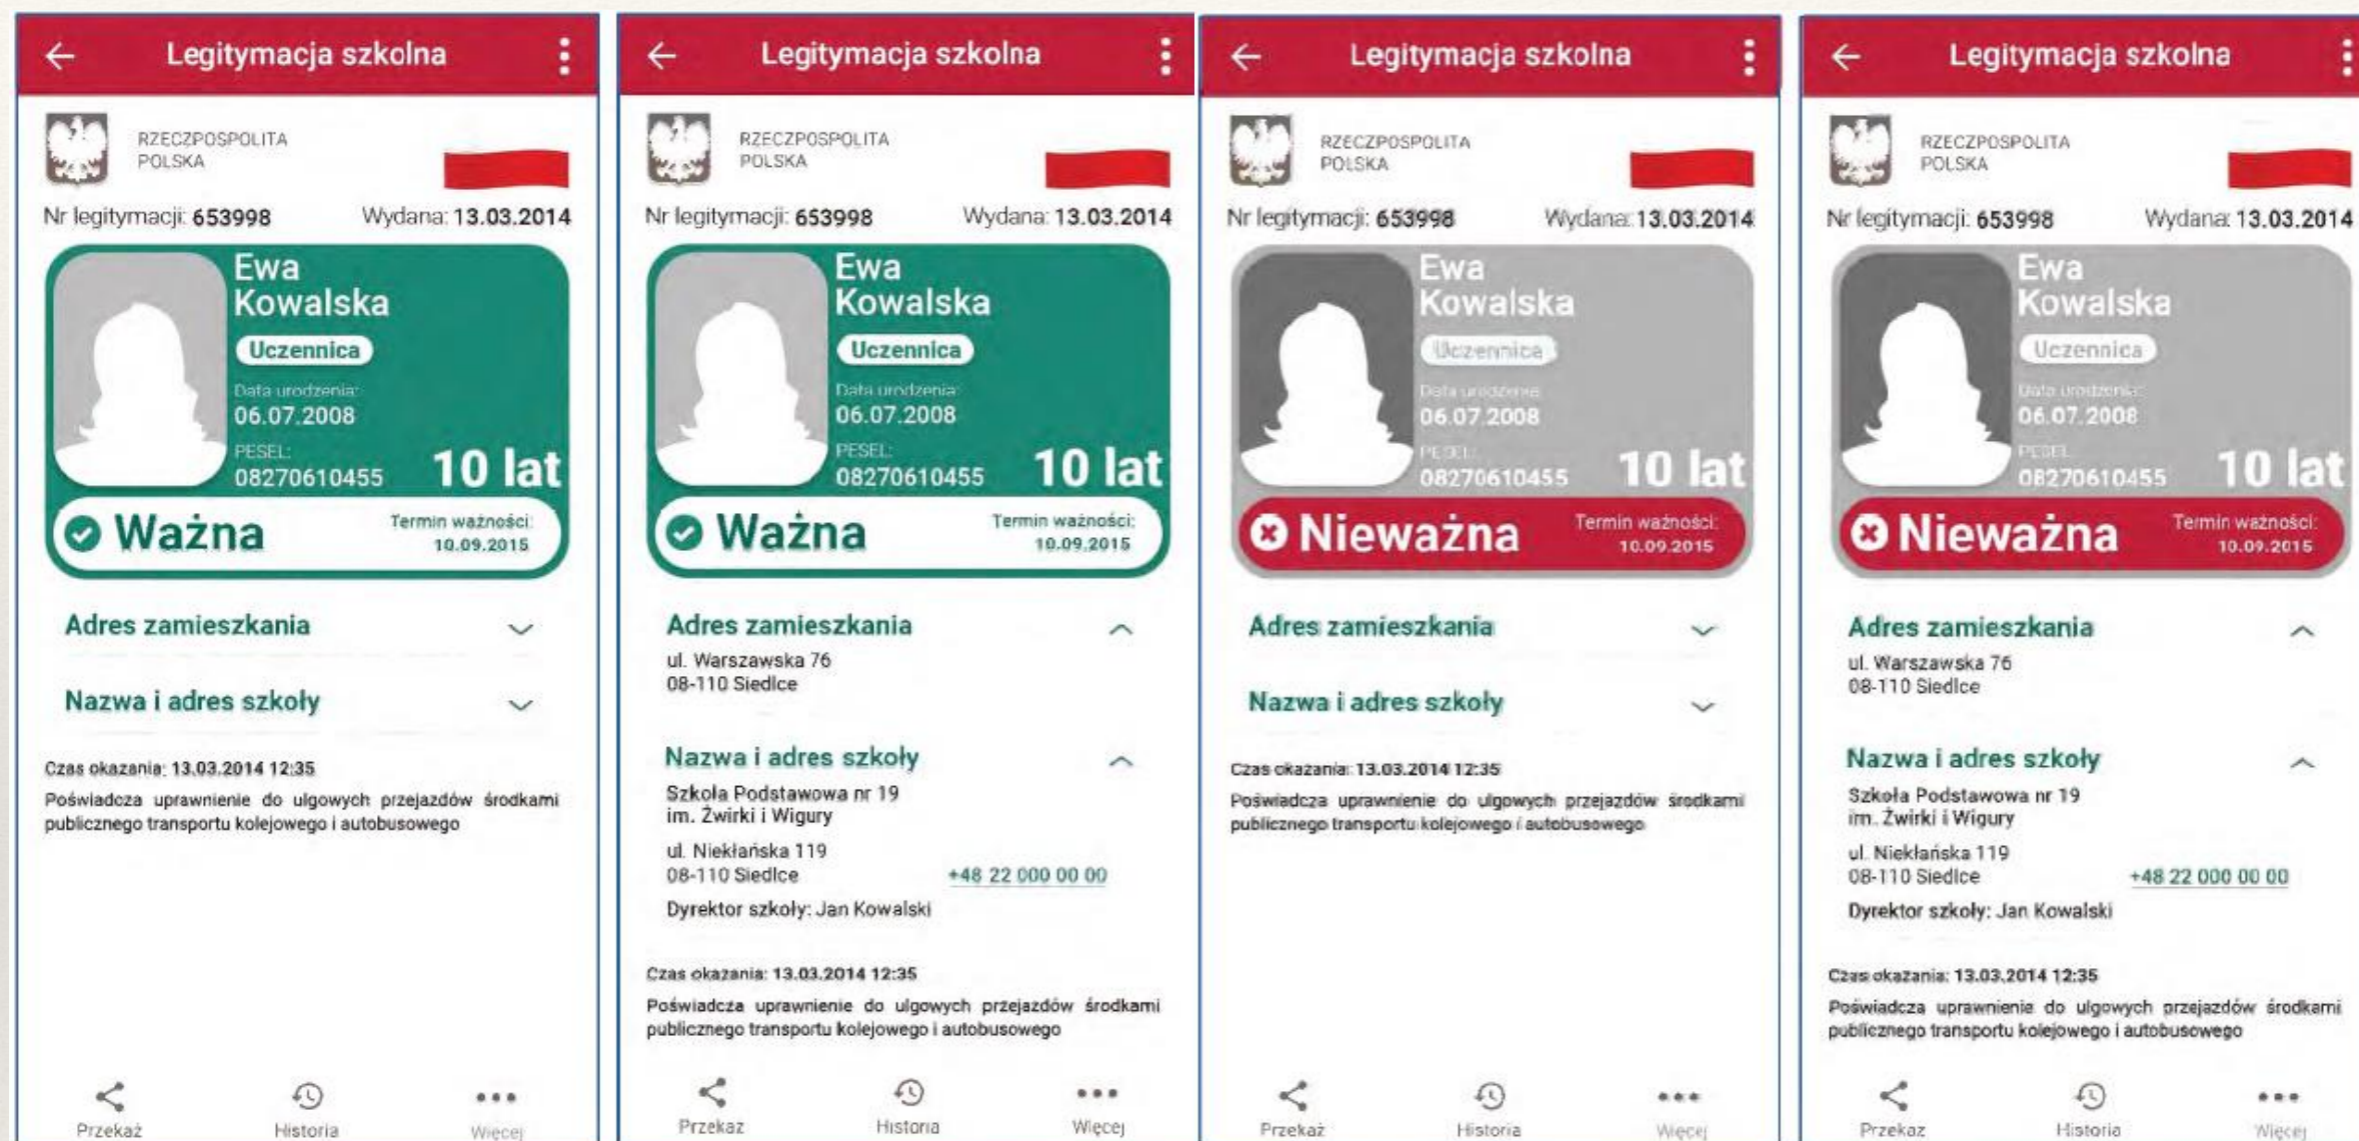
Legitymacja szkolna

RZECZPOSPOLITA POLSKA

Nr legitymacji: 653998 Wydana: 13.03.2014

Ewa Kowalska

Uczennica

Data urodzenia: 06.07.2008

PESEL: 08270610455

10 lat

Ważna

Termin ważności: 10.09.2015

Adres zamieszkania

Nazwa i adres szkoły

Czas okazania: 13.03.2014 12:35

Poświadcza uprawnienie do ulgowych przejazdów środkami publicznego transportu kolejowego i autobusowego

Przekaż Historia Więcej

Legitymacja szkolna

RZECZPOSPOLITA POLSKA

Nr legitymacji: 653998 Wydana: 13.03.2014

Ewa Kowalska

Uczennica

Data urodzenia: 06.07.2008

PESEL: 08270610455

10 lat

Ważna

Termin ważności: 10.09.2015

Adres zamieszkania

ul. Warszawska 76
08-110 Siedlce

Nazwa i adres szkoły

Szkoła Podstawowa nr 19
im. Żwirki i Wigury

ul. Niekłańska 119
08-110 Siedlce

+48 22 000 00 00

Dyrektor szkoły: Jan Kowalski

Czas okazania: 13.03.2014 12:35

Poświadcza uprawnienie do ulgowych przejazdów środkami publicznego transportu kolejowego i autobusowego

Przekaż Historia Więcej

Legitymacja szkolna

RZECZPOSPOLITA POLSKA

Nr legitymacji: 653998 Wydana: 13.03.2014

Ewa Kowalska

Uczennica

Data urodzenia: 06.07.2008

PESEL: 08270610455

10 lat

Nieważna

Termin ważności: 10.09.2015

Adres zamieszkania

Nazwa i adres szkoły

Czas okazania: 13.03.2014 12:35

Poświadcza uprawnienie do ulgowych przejazdów środkami publicznego transportu kolejowego i autobusowego

Przekaż Historia Więcej

Legitymacja szkolna

RZECZPOSPOLITA POLSKA

Nr legitymacji: 653998 Wydana: 13.03.2014

Ewa Kowalska

Uczennica

Data urodzenia: 06.07.2008

PESEL: 08270610455

10 lat

Nieważna

Termin ważności: 10.09.2015

Adres zamieszkania

ul. Warszawska 76
08-110 Siedlce

Nazwa i adres szkoły

Szkoła Podstawowa nr 19
im. Żwirki i Wigury

ul. Niekłańska 119
08-110 Siedlce

+48 22 000 00 00

Dyrektor szkoły: Jan Kowalski

Czas okazania: 13.03.2014 12:35

Poświadcza uprawnienie do ulgowych przejazdów środkami publicznego transportu kolejowego i autobusowego

Przekaż Historia Więcej